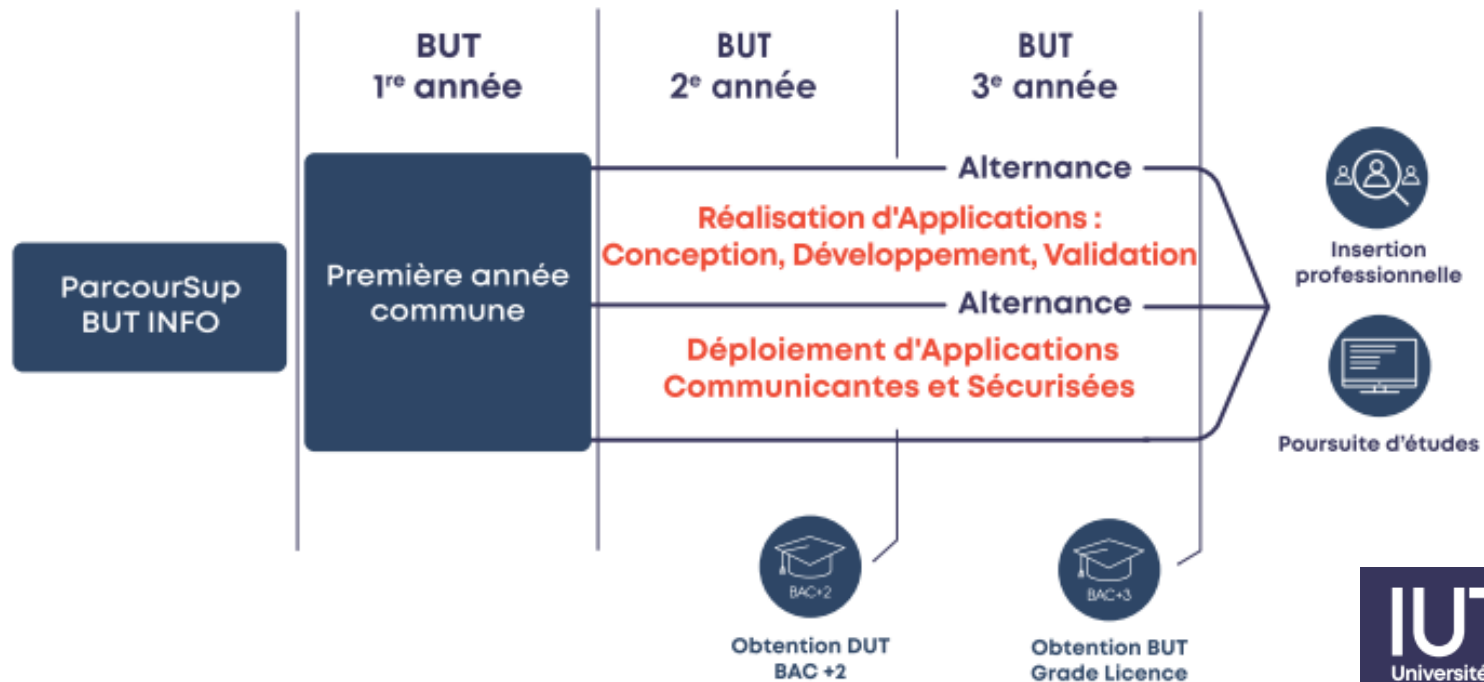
BUT
1re année

BUT
2e année

BUT
3e année

ParcourSup
BUT INFO

Première année commune

Alternance

Réalisation d'Applications : Conception, Développement, Validation

Alternance

Déploiement d'Applications Communicantes et Sécurisées

Insertion professionnelle

Poursuite d'études

BAC+2

Obtention DUT
BAC +2

BAC+3

Obtention BUT
Grade Licence

IUT
Université